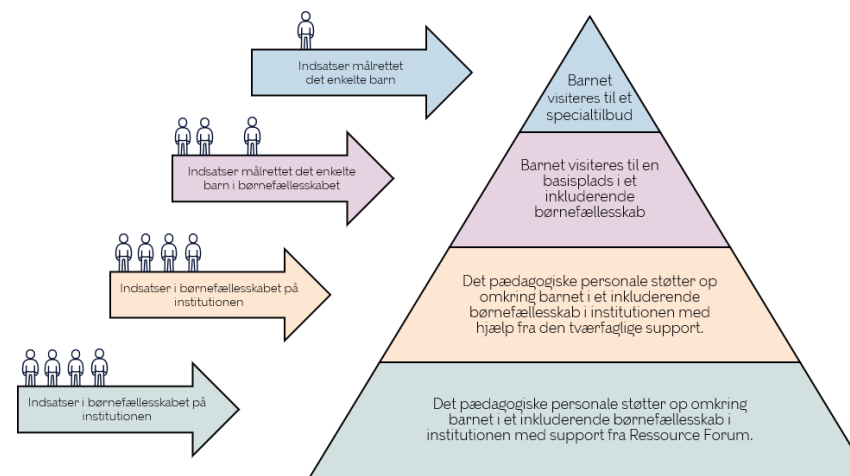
Indsatser målrettet det enkelte barn

Indsatser målrettet det enkelte barn i børnefællesskabet

Indsatser i børnefællesskabet på institutionen

Indsatser i børnefællesskabet på institutionen

Barnet visiteres til et specialtilbud

Barnet visiteres til en basisplads i et inkluderende børnefællesskab

Det pædagogiske personale støtter op omkring barnet i et inkluderende børnefællesskab i institutionen med hjælp fra den tværfaglige support.

Det pædagogiske personale støtter op omkring barnet i et inkluderende børnefællesskab i institutionen med support fra Ressource Forum.